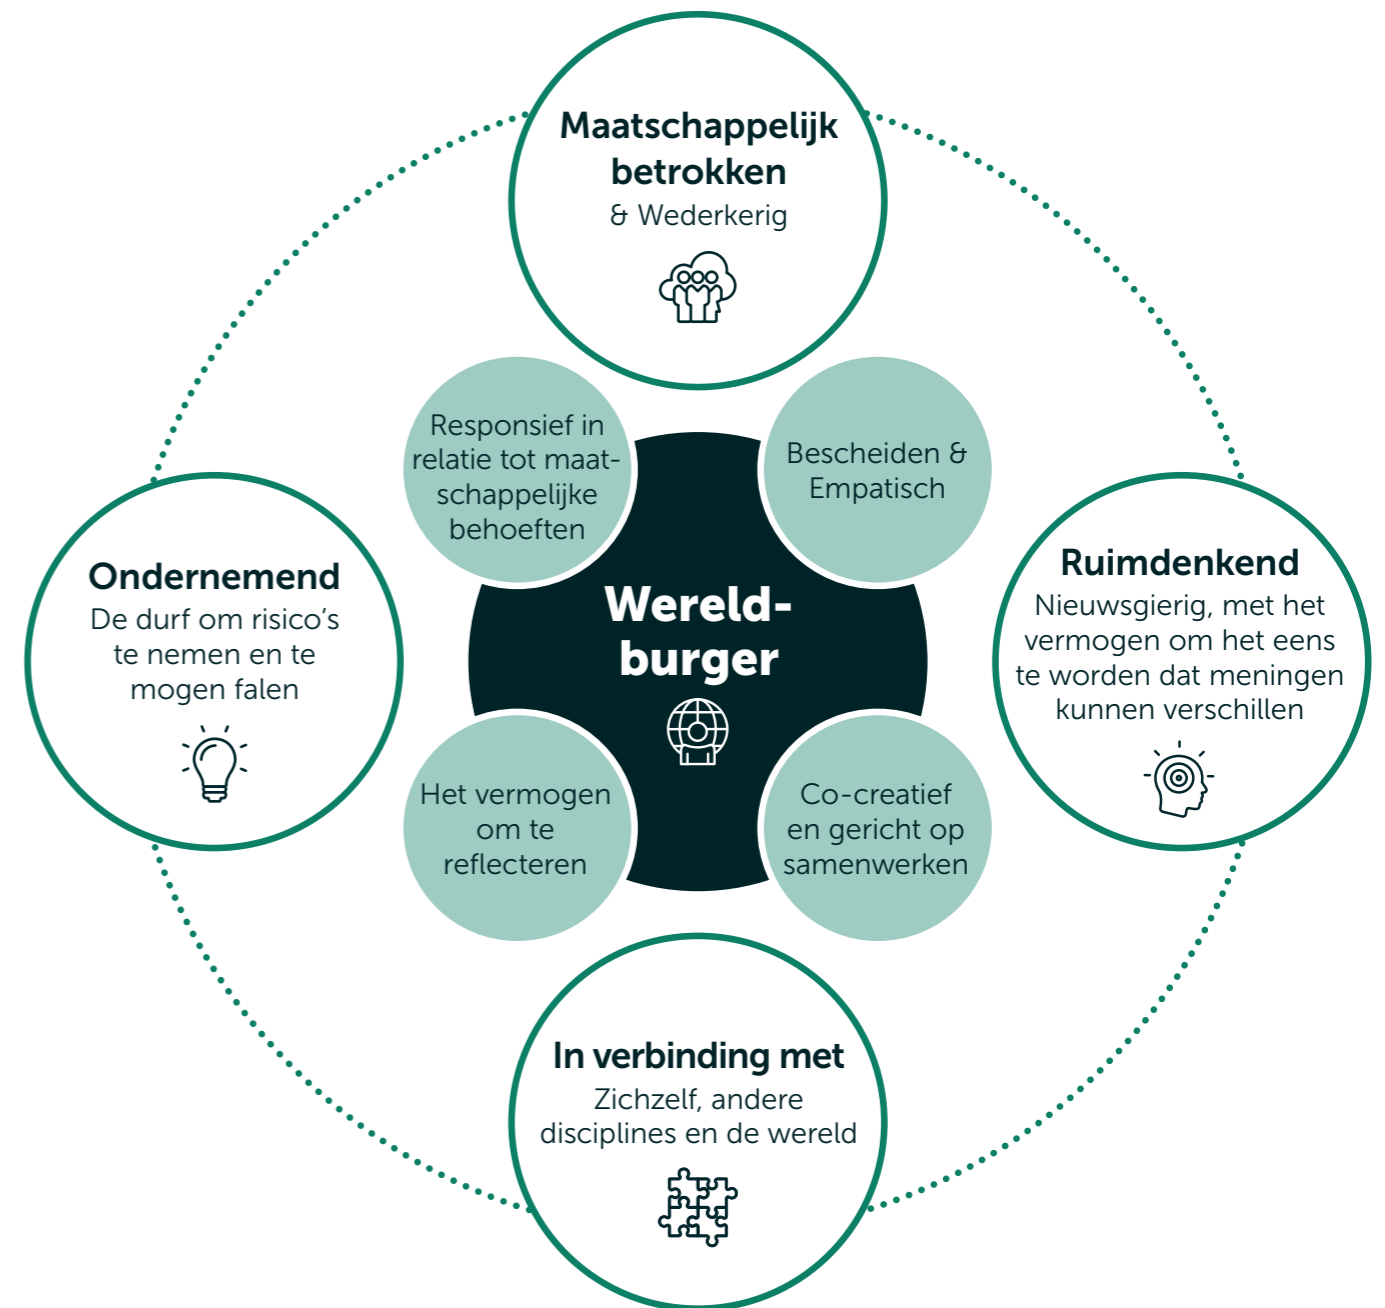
Maatschappelijk betrokken
& Wederkerig

Responsief in relatie tot maatschappelijke behoeften

Bescheiden & Empatisch

Ondernemend
De durf om risico's te nemen en te mogen falen

Wereld-burger

Ruimdenkend
Nieuwsgierig, met het vermogen om het eens te worden dat meningen kunnen verschillen

Het vermogen om te reflecteren

Co-creatief en gericht op samenwerken

In verbinding met
Zichzelf, andere disciplines en de wereld